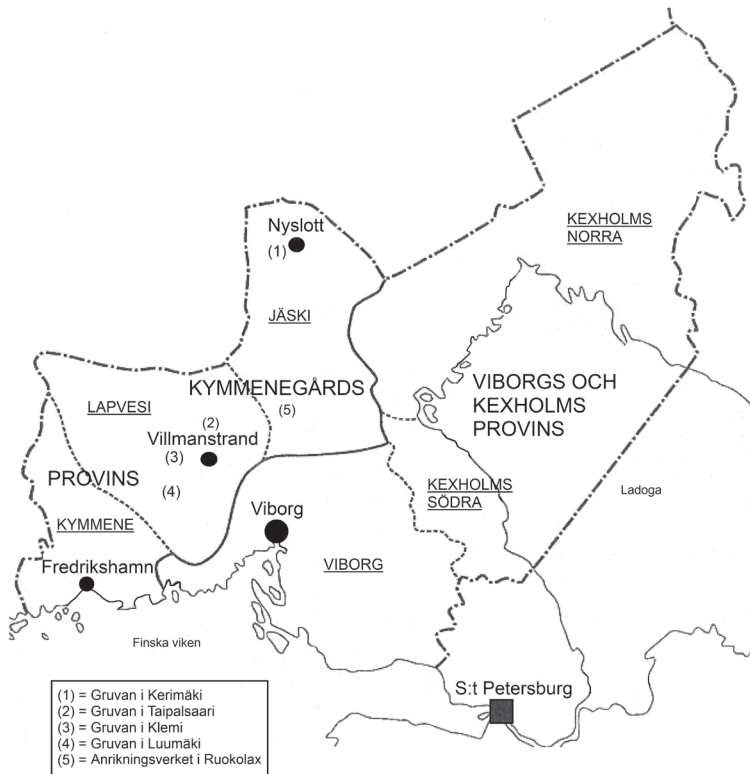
Nyslott
(1)

KEXHOLMS
NORRA

JÄSKI

KYMMENEGÅRDS
(5)

VIBORGS OCH
KEXHOLMS
PROVINS

LAPVESI

(2)
Villmanstrand
(3)

PROVINS

(4)

KEXHOLMS
SÖDRA

Ladoga

KYMMENE

Viborg

Fredrikshamn

VIBORG

Finska viken

S:t Petersburg

(1) = Gruvan i Kerimäki
(2) = Gruvan i Taipalsaari
(3) = Gruvan i Klemi
(4) = Gruvan i Luumäki
(5) = Anrikningsverket i Ruokolax